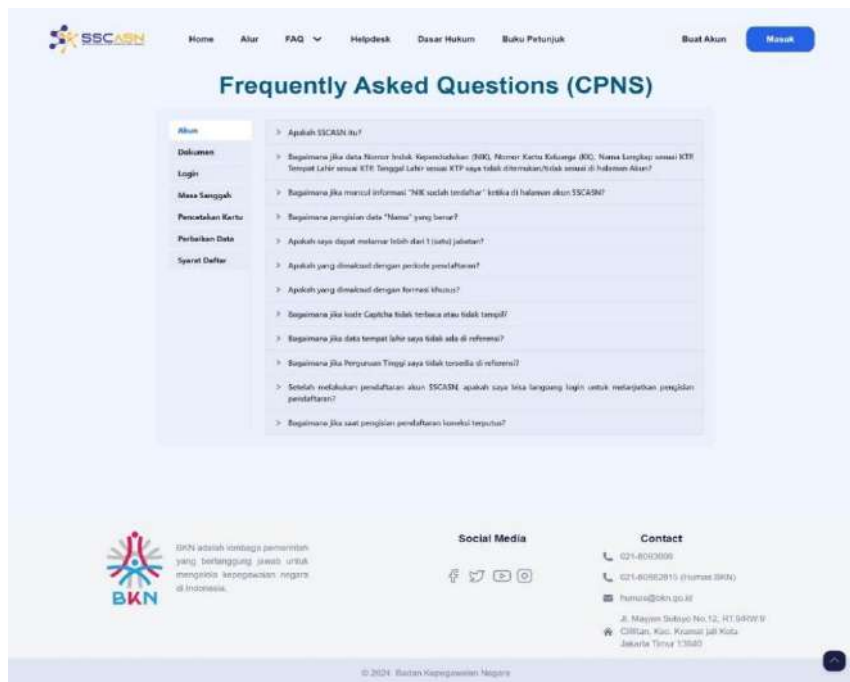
SSCASN

Home Alur FAQ Helpdesk Dasar Hukum Buku Petunjuk Buat Akun Masuk

Frequently Asked Questions (CPNS)

Akun
Dokumen
Login
Masa Sanggah
Pencetakan Kartu
Perbaikan Data
Syarat Daftar

> Apakah SSCASN itu?

> Bagaimana jika data Nomor Induk Kependudukan (NIK), Nomor Kartu Keluarga (KK), Nama Lengkap sesuai KTP, Tempat Lahir sesuai KTP, Tanggal Lahir sesuai KTP saya tidak ditemukan/tidak sesuai di halaman Akun?

> Bagaimana jika muncul informasi "NIK sudah terdaftar" ketika di halaman akun SSCASN?

> Bagaimana pengisian data "Nama" yang benar?

> Apakah saya dapat melamar lebih dari 1 (satu) jabatan?

> Apakah yang dimaksud dengan periode pendaftaran?

> Apakah yang dimaksud dengan formasi khusus?

> Bagaimana jika kode Captcha tidak terbaca atau tidak tampil?

> Bagaimana jika data tempat lahir saya tidak ada di referensi?

> Bagaimana jika Perguruan Tinggi saya tidak tersedia di referensi?

> Setelah melakukan pendaftaran akun SSCASN, apakah saya bisa langsung login untuk melanjutkan pengisian pendaftaran?

> Bagaimana jika saat pengisian pendaftaran koneksi terputus?

BKN

BKN adalah lembaga pemerintah yang bertanggung jawab untuk mengelola kepegawaian negara di Indonesia.

Social Media

Contact

021-8093008

021-80882815 (Humas BKN)

humas@bkn.go.id

Jl. Mayjen Sutoyo No.12, RT.6/RW.9 Cililitan, Kec. Kramat Jati Kota Jakarta Timur 13640

© 2024 Badan Kepegawaian Negara